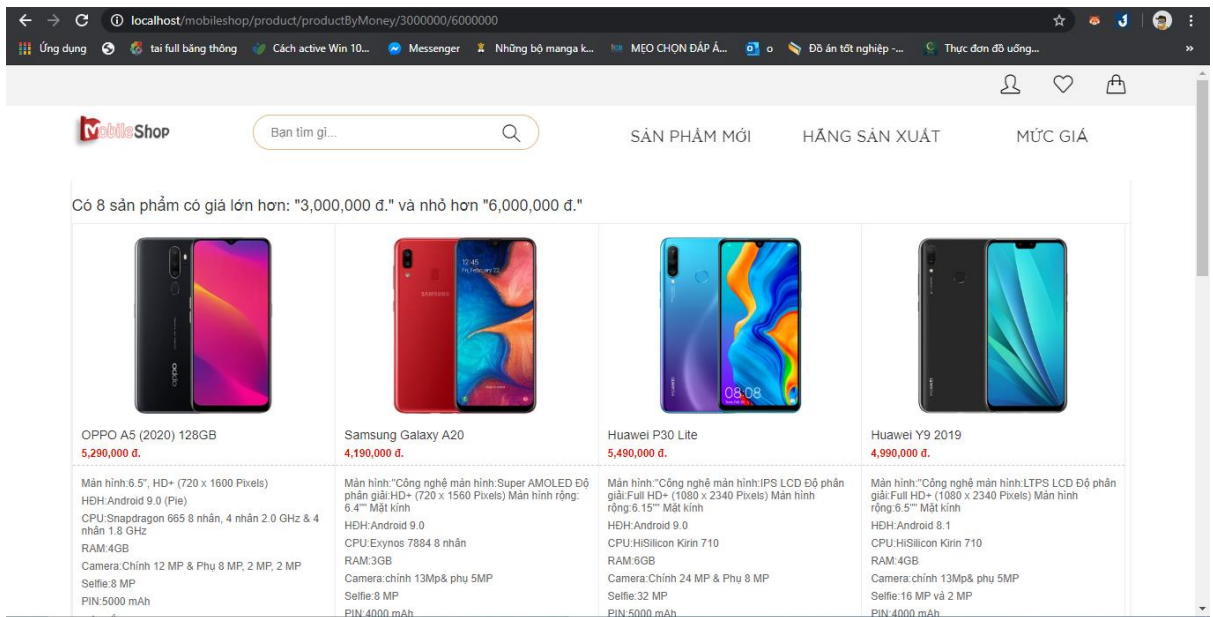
localhost/mobileshop/product/productByMoney/3000000/6000000

Ứng dụng | tai full băng thông | Cách active Win 10... | Messenger | Những bộ manga k... | MẸO CHỌN ĐÁP Á... | o | Đồ án tốt nghiệp -... | Thực đơn đồ uống... | »

MobileShop

Bạn tìm gì...

SẢN PHẨM MỚI | HÃNG SẢN XUẤT | MỨC GIÁ

Có 8 sản phẩm có giá lớn hơn: "3,000,000 đ." và nhỏ hơn "6,000,000 đ."

OPPO A5 (2020) 128GB
5,290,000 đ.
Màn hình:6.5", HD+ (720 x 1600 Pixels)
HĐH:Android 9.0 (Pie)
CPU:Snapdragon 665 8 nhân, 4 nhân 2.0 GHz & 4 nhân 1.8 GHz
RAM:4GB
Camera:Chính 12 MP & Phụ 8 MP, 2 MP, 2 MP
Selfie:8 MP
PIN:5000 mAh

Samsung Galaxy A20
4,190,000 đ.
Màn hình:"Công nghệ màn hình:Super AMOLED Độ phân giải:HD+ (720 x 1560 Pixels) Màn hình rộng: 6.4"" Mặt kính
HĐH:Android 9.0
CPU:Exynos 7884 8 nhân
RAM:3GB
Camera:chính 13MP& phụ 5MP
Selfie:8 MP
PIN:4000 mAh

Huawei P30 Lite
5,490,000 đ.
Màn hình:"Công nghệ màn hình:IPS LCD Độ phân giải:Full HD+ (1080 x 2340 Pixels) Màn hình rộng:6.15"" Mặt kính
HĐH:Android 9.0
CPU:HiSilicon Kirin 710
RAM:6GB
Camera:Chính 24 MP & Phụ 8 MP
Selfie:32 MP
PIN:5000 mAh

Huawei Y9 2019
4,990,000 đ.
Màn hình:"Công nghệ màn hình:LTPS LCD Độ phân giải:Full HD+ (1080 x 2340 Pixels) Màn hình rộng:6.5"" Mặt kính
HĐH:Android 8.1
CPU:HiSilicon Kirin 710
RAM:4GB
Camera:chính 13Mp& phụ 5MP
Selfie:16 MP và 2 MP
PIN:4000 mAh